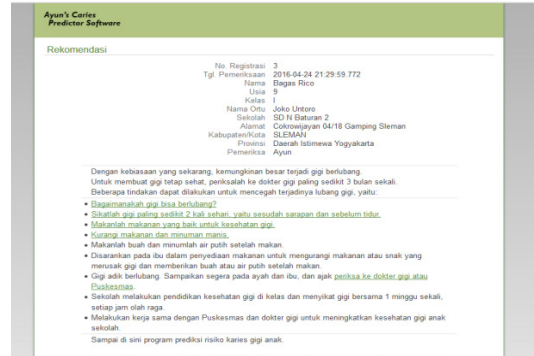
Ayun's Caries Predictor Software

Rekomendasi

| | |
|---|---|
| No. Registrasi | 3 |
| Tgl. Pemeriksaan | 2016-04-24 21:29:59.772 |
| Nama | Bagas Rico |
| Usia | 9 |
| Kelas | I |
| Nama Ortu | Joko Untoro |
| Sekolah | SD N Baturan 2 |
| Alamat | Cokrowijayan 04/18 Gamping Sleman |
| Kabupaten/Kota | SLEMAN |
| Provinsi | Daerah Istimewa Yogyakarta |
| Pemeriksa | Ayun |

Dengan kebiasaan yang sekarang, kemungkinan besar terjadi gigi berlubang.
Untuk membuat gigi tetap sehat, periksalah ke dokter gigi paling sedikit 3 bulan sekali.
Beberapa tindakan dapat dilakukan untuk mencegah terjadinya lubang gigi, yaitu:

• Bagaimanakah gigi bisa berlubang?
• Sikatlah gigi paling sedikit 2 kali sehari, yaitu sesudah sarapan dan sebelum tidur.
• Makanlah makanan yang baik untuk kesehatan gigi.
• Kurangi makanan dan minuman manis.
• Makanlah buah dan minumlah air putih setelah makan.
• Disarankan pada ibu dalam penyediaan makanan untuk mengurangi makanan atau snak yang merusak gigi dan memberikan buah atau air putih setelah makan.
• Gigi adik berlubang. Sampaikan segera pada ayah dan ibu, dan ajak periksa ke dokter gigi atau Puskesmas.
• Sekolah melakukan pendidikan kesehatan gigi di kelas dan menyikat gigi bersama 1 minggu sekali, setiap jam olah raga.
• Melakukan kerja sama dengan Puskesmas dan dokter gigi untuk meningkatkan kesehatan gigi anak sekolah.

Sampai di sini program prediksi risiko karies gigi anak.